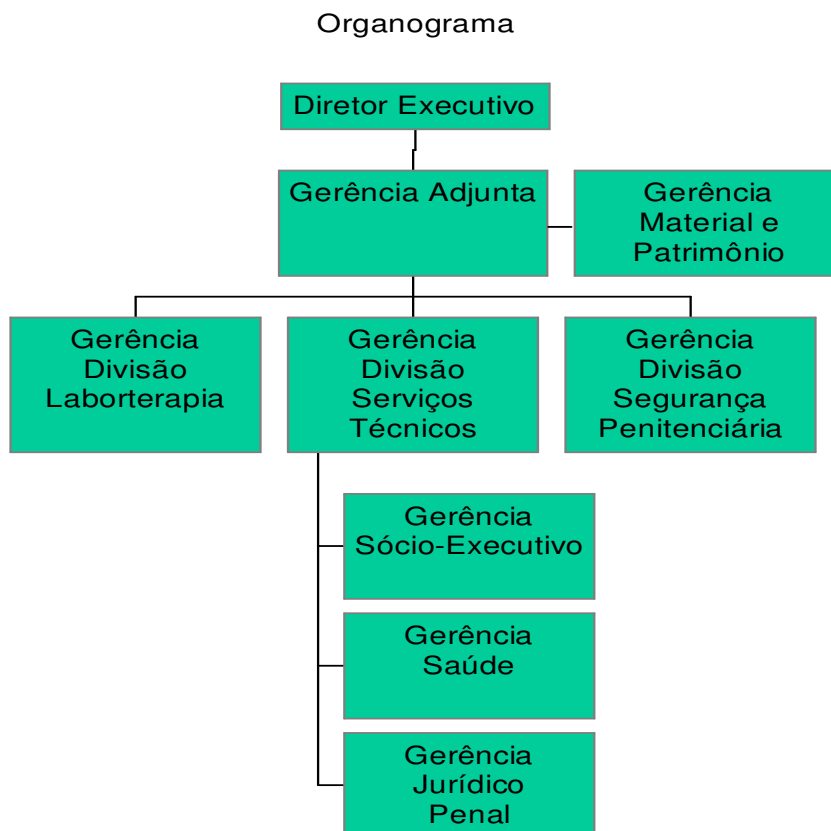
Organograma

Diretor Executivo

Gerência Adjunta

Gerência Material e Patrimônio

Gerência Divisão Laborterapia

Gerência Divisão Serviços Técnicos

Gerência Divisão Segurança Penitenciária

Gerência Sócio-Executivo

Gerência Saúde

Gerência Jurídico Penal